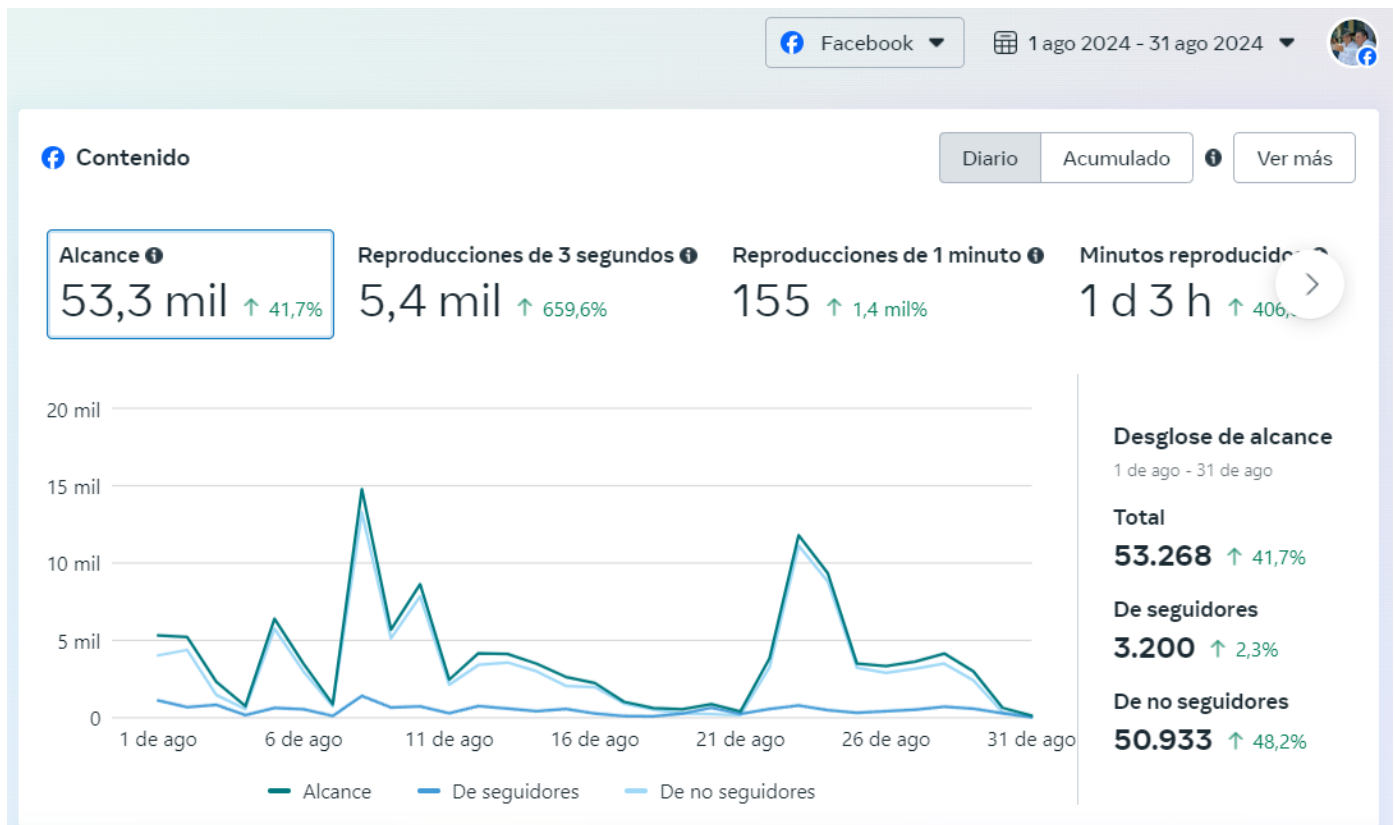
Facebook

1 ago 2024 - 31 ago 2024

Contenido

Diario | Acumulado | Ver más

Alcance
53,3 mil ↑ 41,7%

Reproducciones de 3 segundos
5,4 mil ↑ 659,6%

Reproducciones de 1 minuto
155 ↑ 1,4 mil%

Minutos reproducid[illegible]
1 d 3 h ↑ 406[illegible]

20 mil
15 mil
10 mil
5 mil
0

1 de ago
6 de ago
11 de ago
16 de ago
21 de ago
26 de ago
31 de ago

Alcance
De seguidores
De no seguidores

Desglose de alcance
1 de ago - 31 de ago

Total
53.268 ↑ 41,7%

De seguidores
3.200 ↑ 2,3%

De no seguidores
50.933 ↑ 48,2%